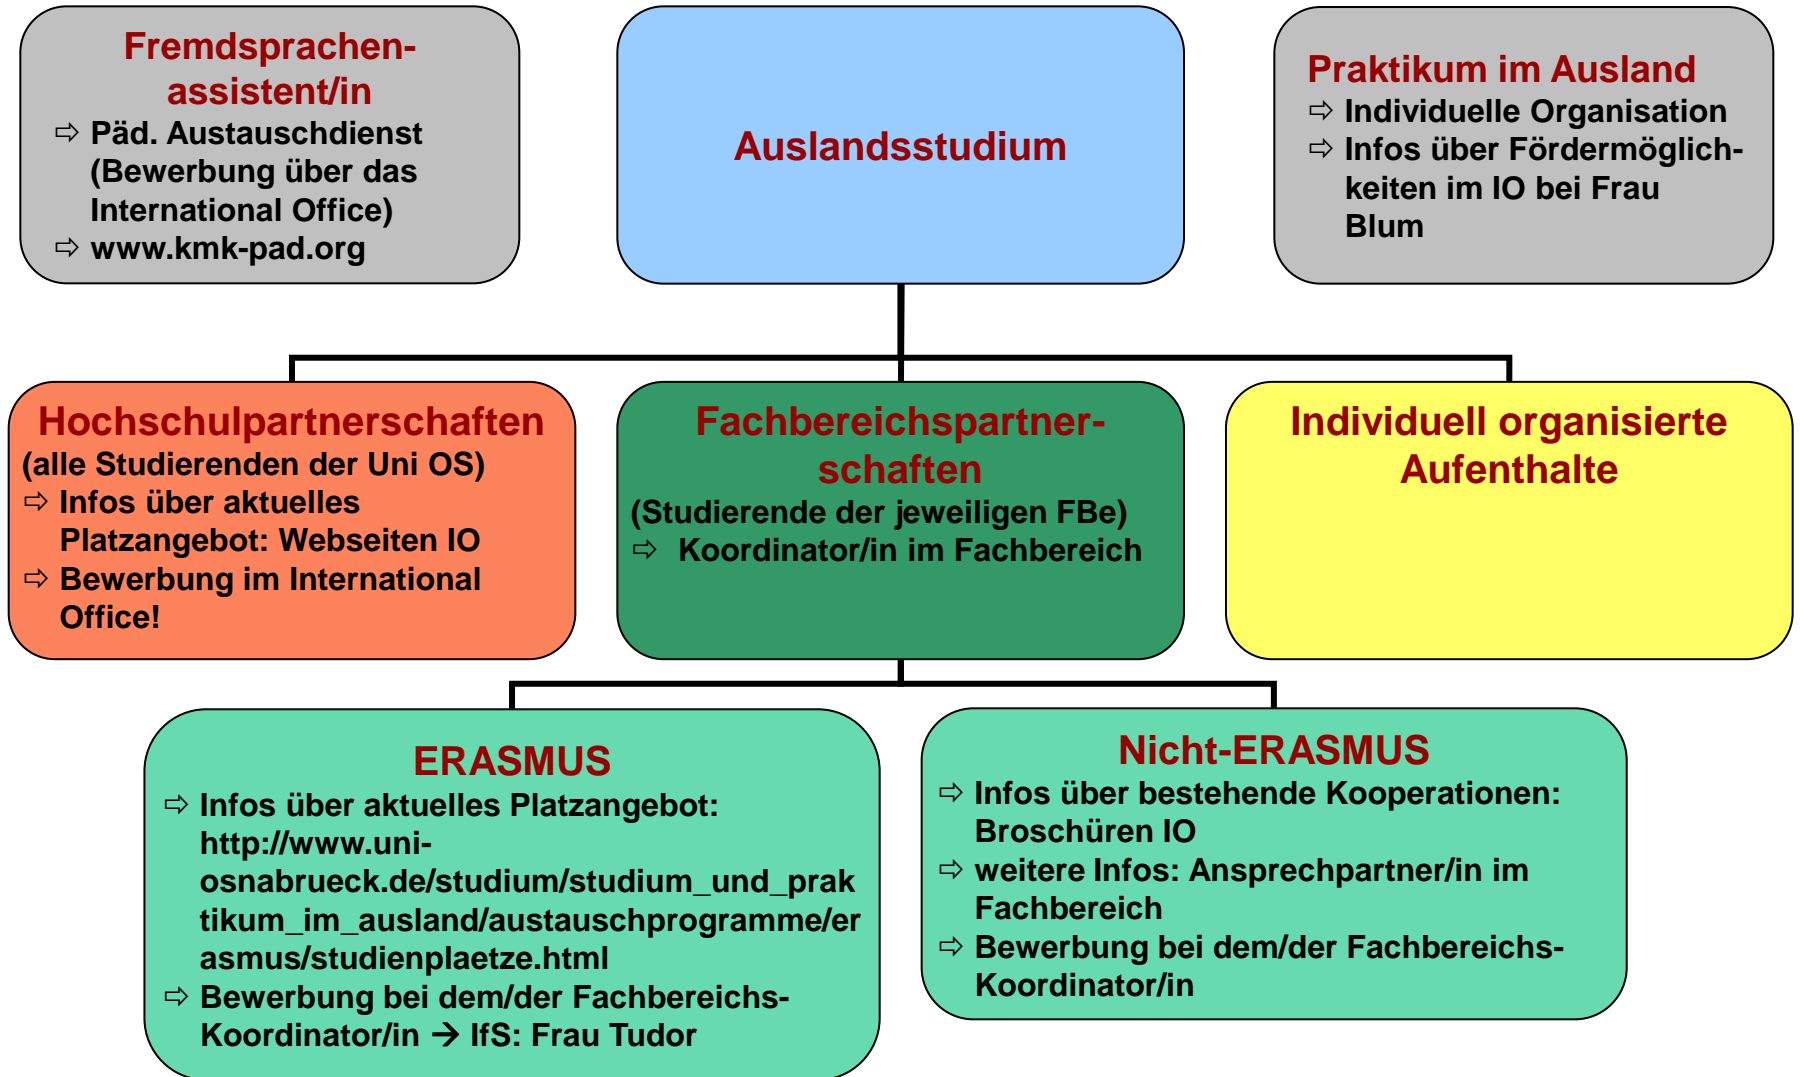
Fremdsprachen-assistent/in
⇨ Päd. Austauschdienst (Bewerbung über das International Office)
⇨ www.kmk-pad.org

Auslandsstudium

Praktikum im Ausland
⇨ Individuelle Organisation
⇨ Infos über Fördermöglichkeiten im IO bei Frau Blum

Hochschulpartnerschaften
(alle Studierenden der Uni OS)
⇨ Infos über aktuelles Platzangebot: Webseiten IO
⇨ Bewerbung im International Office!

Fachbereichspartnerschaften
(Studierende der jeweiligen FBe)
⇨ Koordinator/in im Fachbereich

Individuell organisierte Aufenthalte

ERASMUS
⇨ Infos über aktuelles Platzangebot: http://www.uni-osnabrueck.de/studium/studium_und_praktikum_im_ausland/austauschprogramme/erasmus/studienplaetze.html
⇨ Bewerbung bei dem/der Fachbereichs-Koordinator/in → IfS: Frau Tudor

Nicht-ERASMUS
⇨ Infos über bestehende Kooperationen: Broschüren IO
⇨ weitere Infos: Ansprechpartner/in im Fachbereich
⇨ Bewerbung bei dem/der Fachbereichs-Koordinator/in